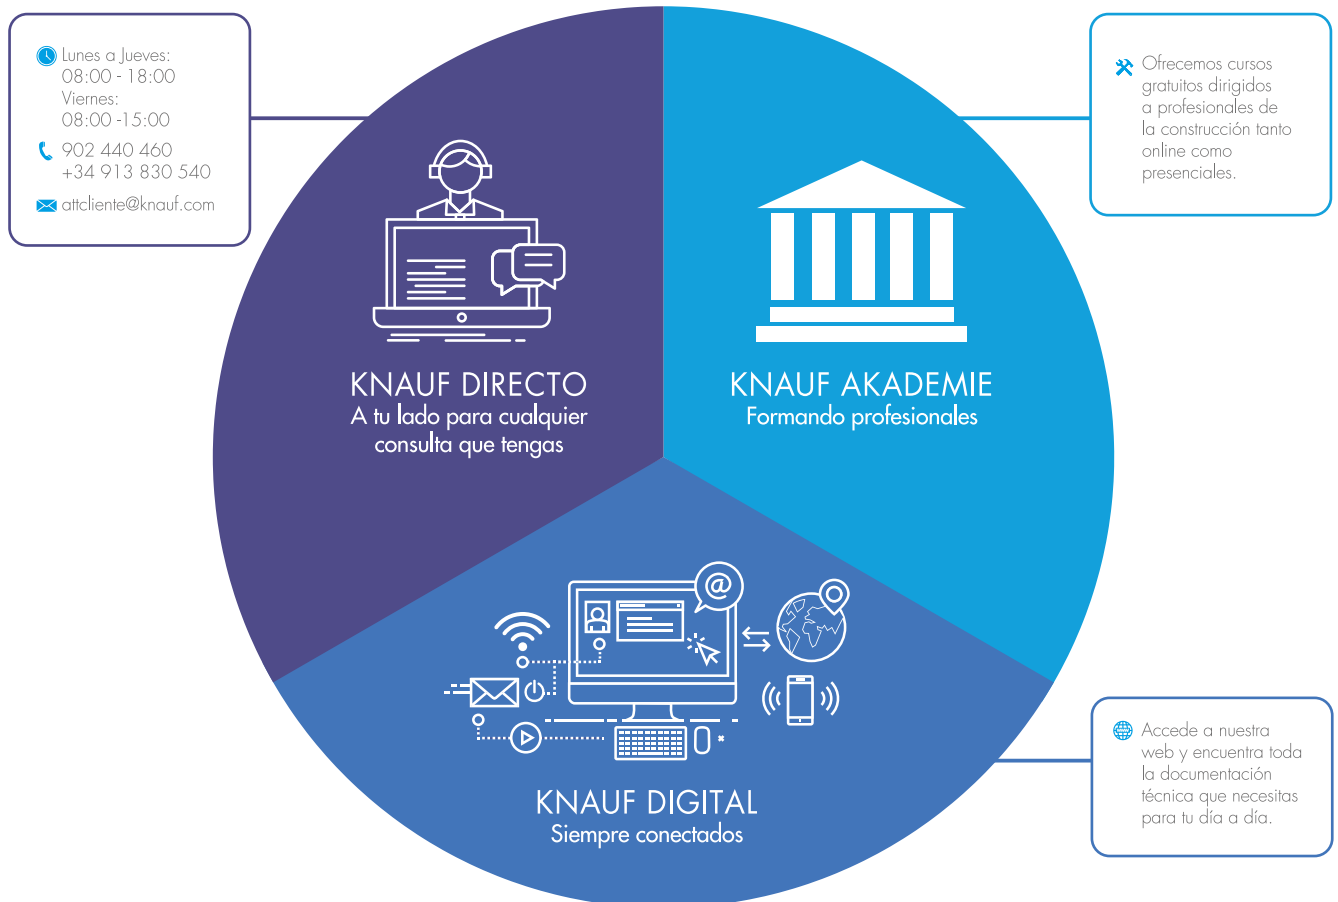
Lunes a Jueves:
08:00 - 18:00
Viernes:
08:00 -15:00

902 440 460
+34 913 830 540

attcliente@knauf.com

Ofrecemos cursos gratuitos dirigidos a profesionales de la construcción tanto online como presenciales.

KNAUF DIRECTO
A tu lado para cualquier consulta que tengas

KNAUF AKADEMIE
Formando profesionales

@

KNAUF DIGITAL
Siempre conectados

Accede a nuestra web y encuentra toda la documentación técnica que necesitas para tu día a día.